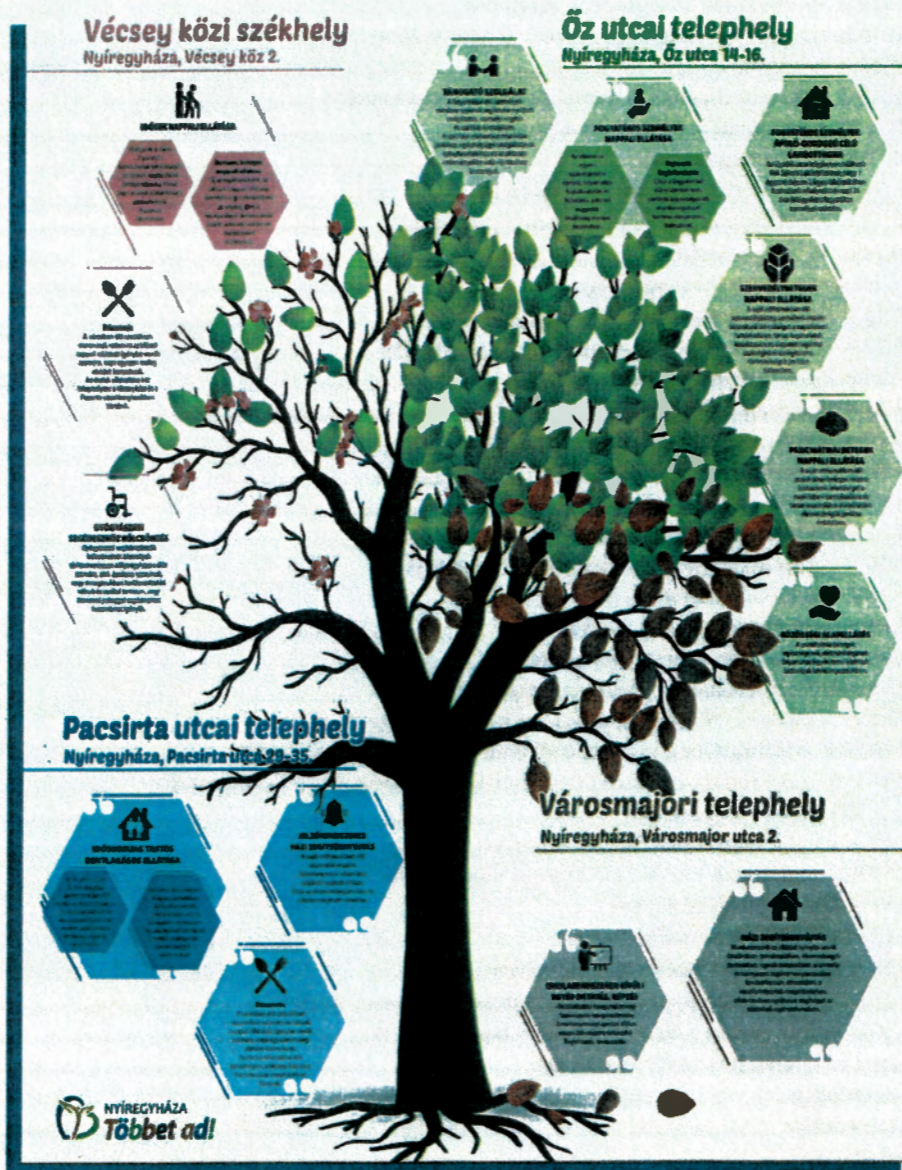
Vécsey közi székhely
Nyíregyháza, Vécsey köz 2.

IDŐSEK NAPPALI ELLÁTÁSA

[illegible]

Étkeztetés

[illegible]

SZOCIÁLIS SEGÍTŐ ... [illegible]

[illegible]

Őz utcai telephely
Nyíregyháza, Őz utca 14-16.

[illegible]

FOGYATÉKOS SZEMÉLYEK NAPPALI ELLÁTÁSA

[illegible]

FOGYATÉKOS SZEMÉLYEK ÁPOLÓ-GONDOZÓ CÉLÚ LAKOTTHONA

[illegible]

SZENVEDÉLYBETEGEK NAPPALI ELLÁTÁSA

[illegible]

PSZICHIÁTRIAI BETEGEK NAPPALI ELLÁTÁSA

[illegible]

KÖZÖSSÉGI ELLÁTÁSOK

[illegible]

Pacsirta utcai telephely
Nyíregyháza, Pacsirta utca 23-35.

IDŐSKORÚAK TARTÓS BENTLAKÁSOS ELLÁTÁSA

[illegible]

JELZŐRENDSZERES HÁZI SEGÍTSÉGNYÚJTÁS

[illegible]

Étkeztetés

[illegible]

Városmajori telephely
Nyíregyháza, Városmajor utca 2.

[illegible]

HÁZI SEGÍTSÉGNYÚJTÁS

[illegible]

NYÍREGYHÁZA
Többet ad!